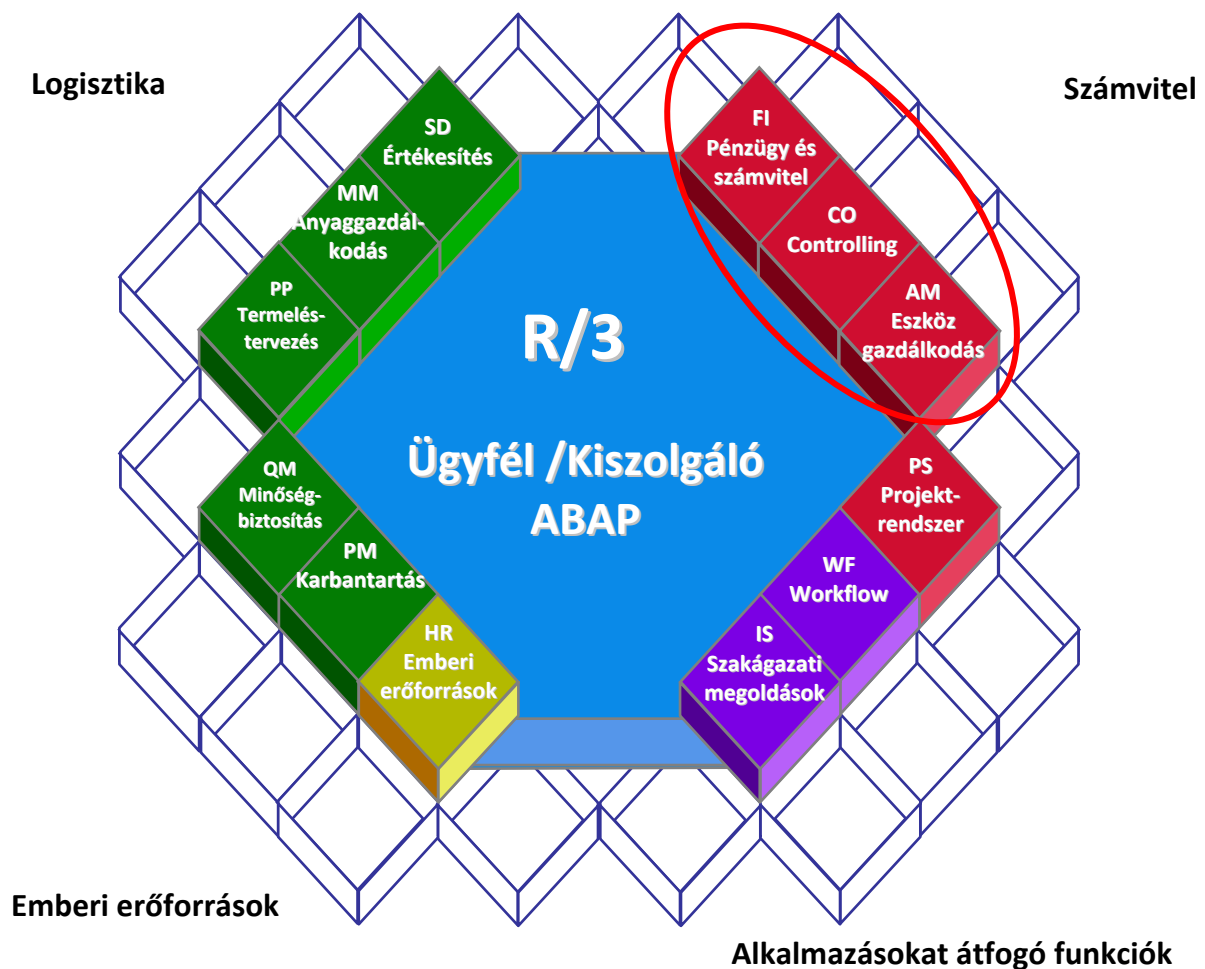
Logisztika

Számvitel

SD
Értékesítés

MM
Anyaggazdálkodás

PP
Termeléstervezés

FI
Pénzügy és számvitel

CO
Controlling

AM
Eszköz gazdálkodás

R/3

Ügyfél /Kiszolgáló
ABAP

QM
Minőségbiztosítás

PM
Karbantartás

HR
Emberi erőforrások

PS
Projektrendszer

WF
Workflow

IS
Szakágazati megoldások

Emberi erőforrások

Alkalmazásokat átfogó funkciók